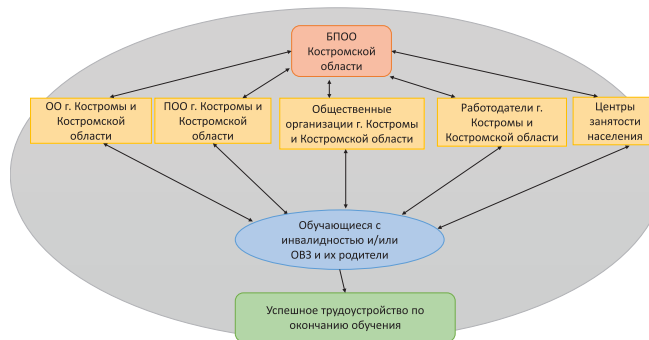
БПОО Костромской области

ОО г. Костромы и Костромской области

ПОО г. Костромы и Костромской области

Общественные организации г. Костромы и Костромской области

Работодатели г. Костромы и Костромской области

Центры занятости населения

Обучающиеся с инвалидностью и/или ОВЗ и их родители

Успешное трудоустройство по окончанию обучения